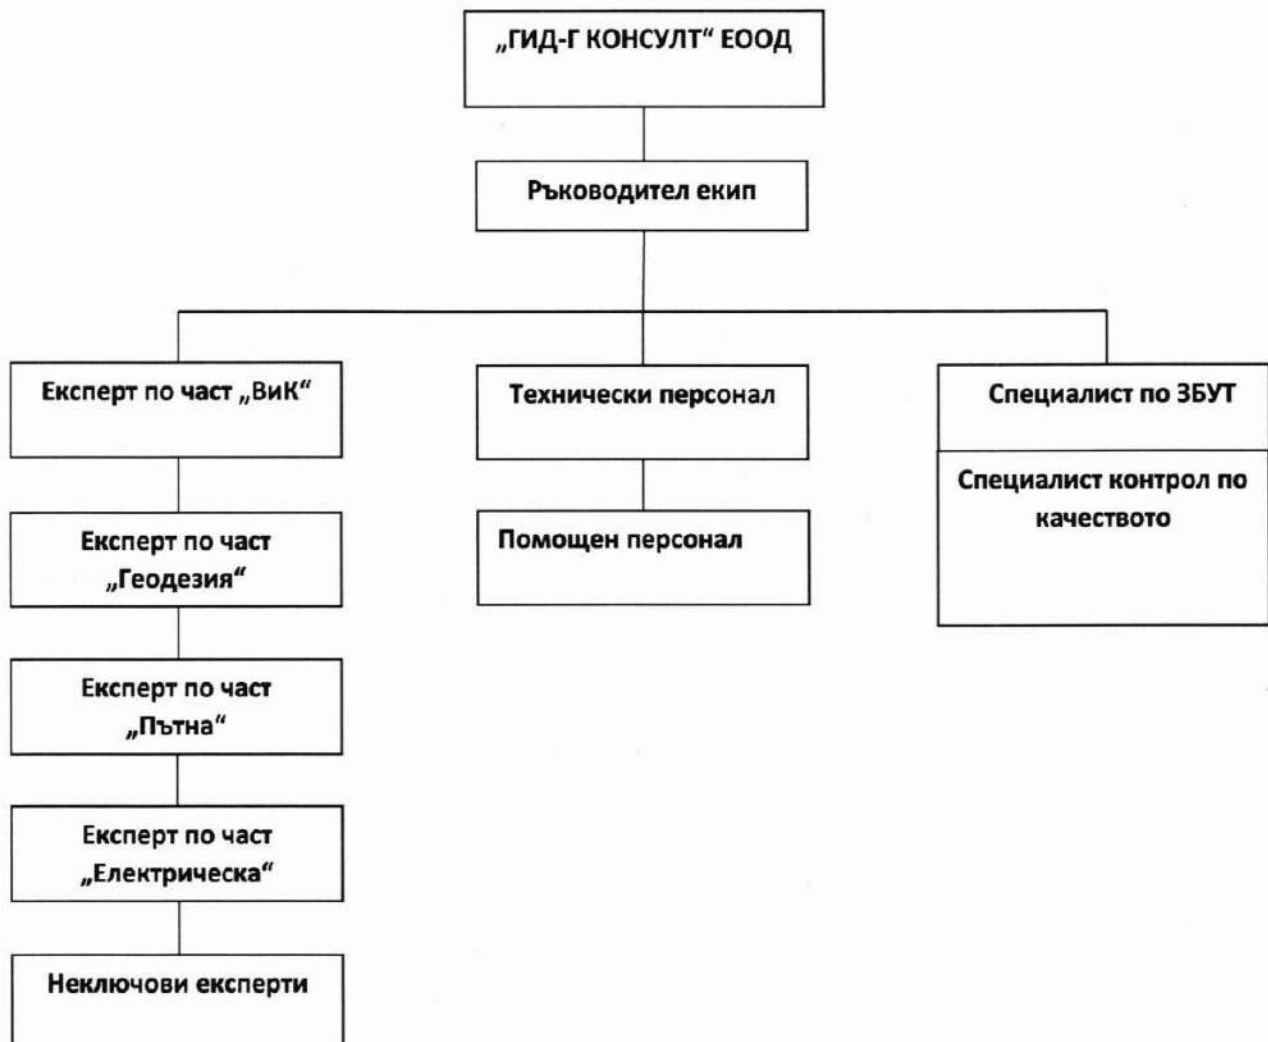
„ГИД-Г КОНСУЛТ“ ЕООД

Ръководител екип

Експерт по част „ВиК“

Експерт по част „Геодезия“

Експерт по част „Пътна“

Експерт по част „Електрическа“

Неключови експерти

Технически персонал

Помощен персонал

Специалист по ЗБУТ

Специалист контрол по качеството